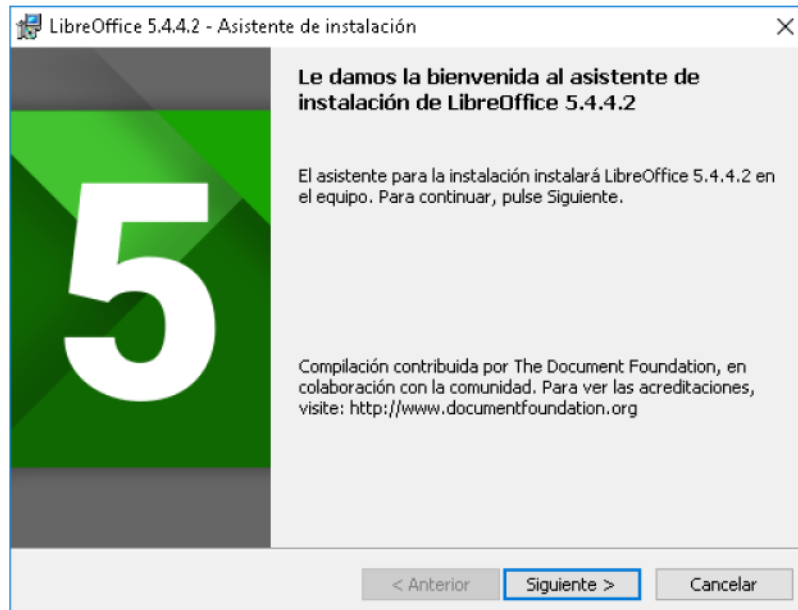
LibreOffice 5.4.4.2 - Asistente de instalación

×

5

Le damos la bienvenida al asistente de instalación de LibreOffice 5.4.4.2

El asistente para la instalación instalará LibreOffice 5.4.4.2 en el equipo. Para continuar, pulse Siguiente.

Compilación contribuida por The Document Foundation, en colaboración con la comunidad. Para ver las acreditaciones, visite: http://www.documentfoundation.org

< Anterior

Siguiente >

Cancelar